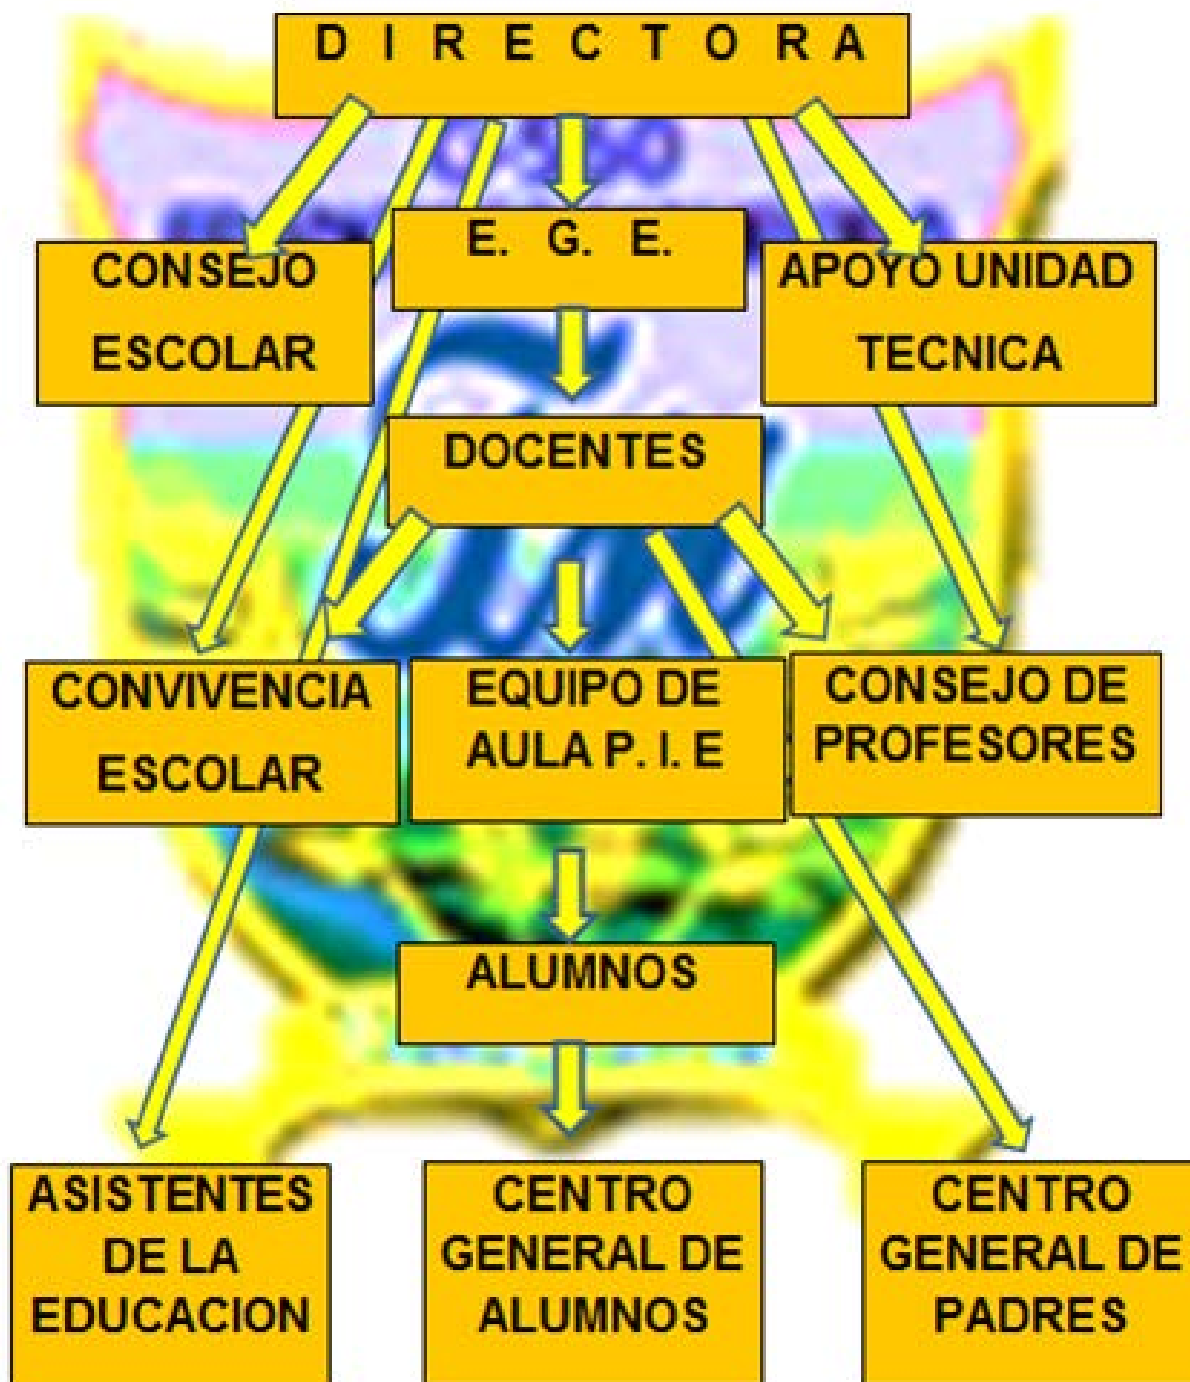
D I R E C T O R A

CONSEJO ESCOLAR

E. G. E.

APOYO UNIDAD TECNICA

DOCENTES

CONVIVENCIA ESCOLAR

EQUIPO DE AULA P. I. E

CONSEJO DE PROFESORES

ALUMNOS

ASISTENTES DE LA EDUCACION

CENTRO GENERAL DE ALUMNOS

CENTRO GENERAL DE PADRES